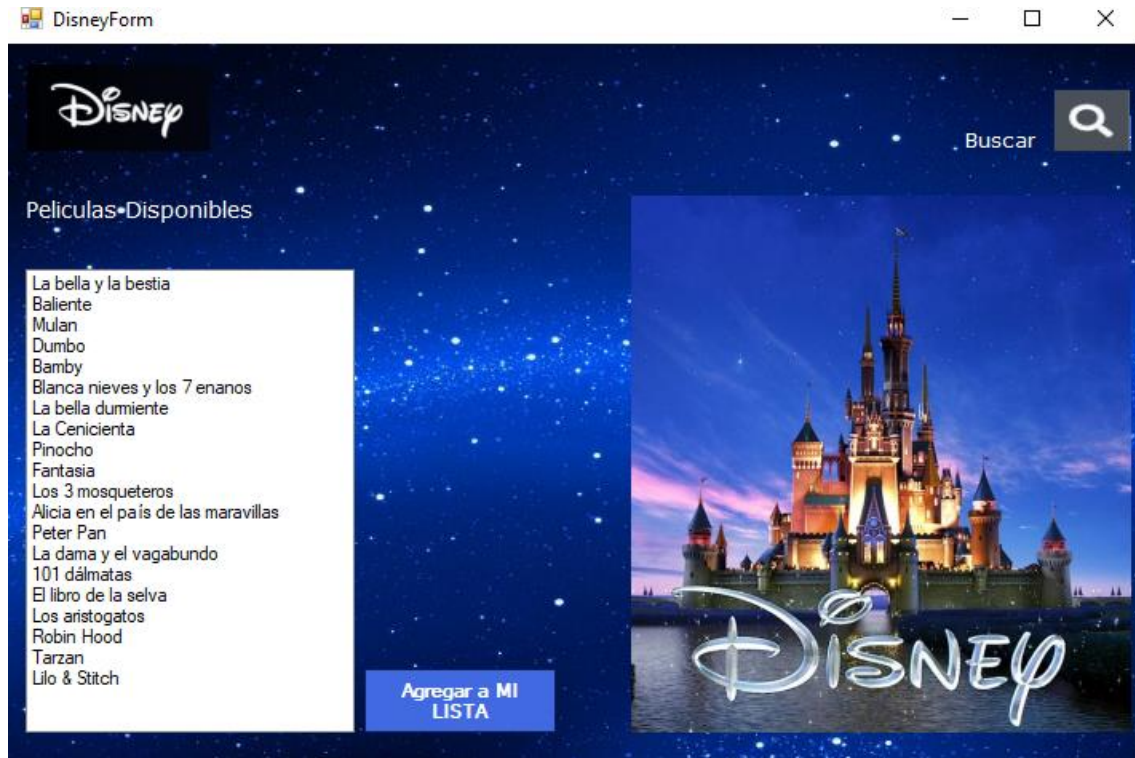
DisneyForm

Disney

Buscar

Peliculas Disponibles

La bella y la bestia
Baliente
Mulan
Dumbo
Bamby
Blanca nieves y los 7 enanos
La bella durmiente
La Cenicienta
Pinocho
Fantasia
Los 3 mosqueteros
Alicia en el país de las maravillas
Peter Pan
La dama y el vagabundo
101 dálmatas
El libro de la selva
Los aristogatos
Robin Hood
Tarzan
Lilo & Stitch

Agregar a MI LISTA

Disney